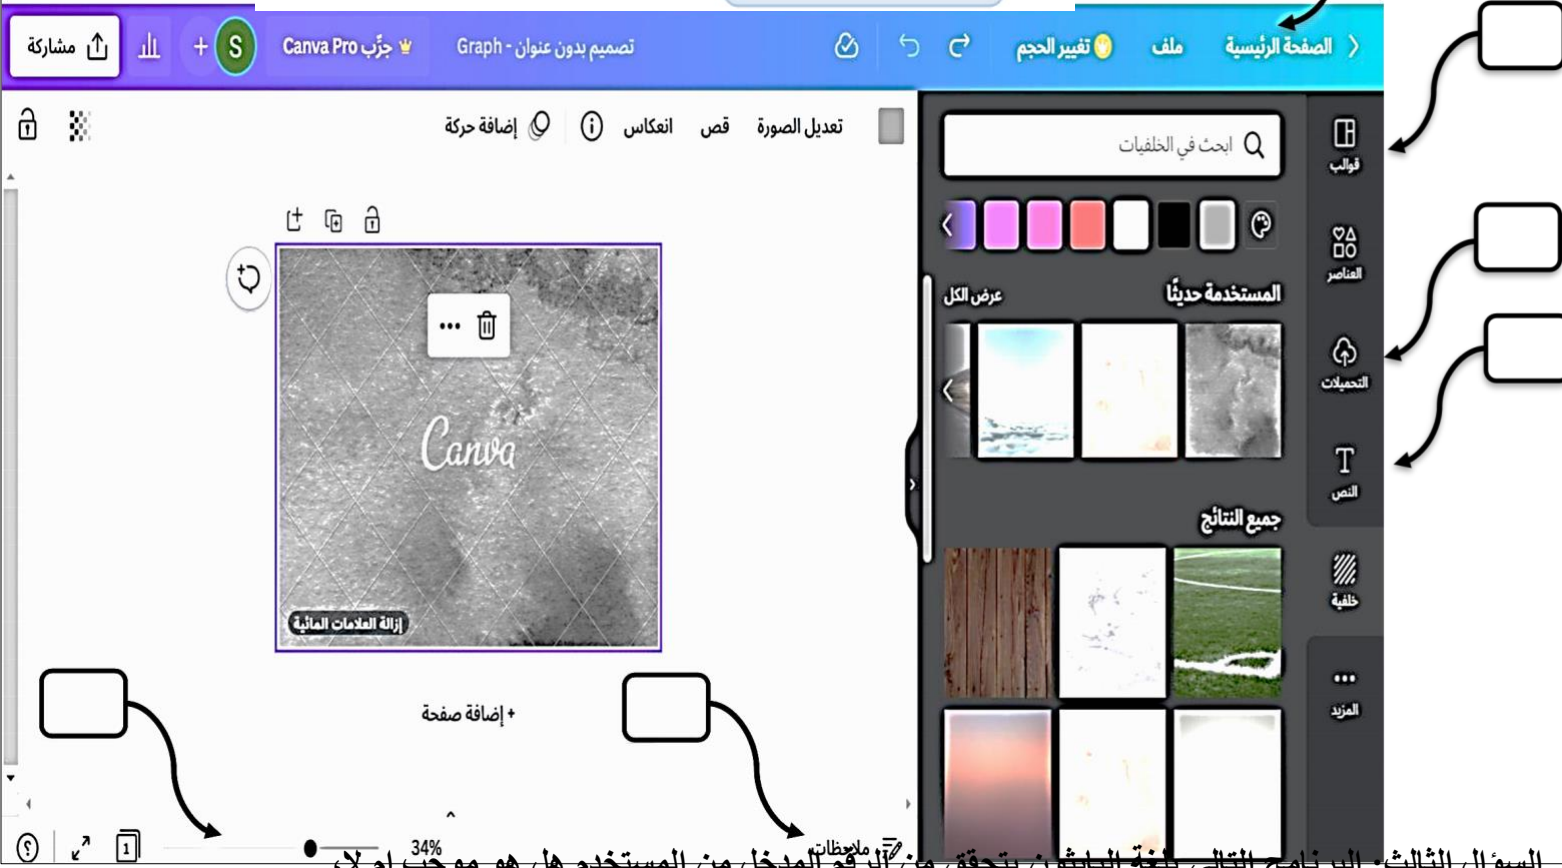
الصفحة الرئيسية ملف تغيير الحجم تصميم بدون عنوان - Graph جرِّب Canva Pro S مشاركة

تعديل الصورة قص انعكاس إضافة حركة

ابحث في الخلفيات

قوالب
العناصر
التحميلات
النص
خلفية
المزيد

المستخدمة حديثًا عرض الكل

جميع النتائج

Canva

إزالة العلامات المائية

+ إضافة صفحة

ملاحظات 34%

السؤال الثالث: البرنامج التالي بلغة البايثون يتحقق من الرقم المدخل من المستخدم هل هو موجب ام لا